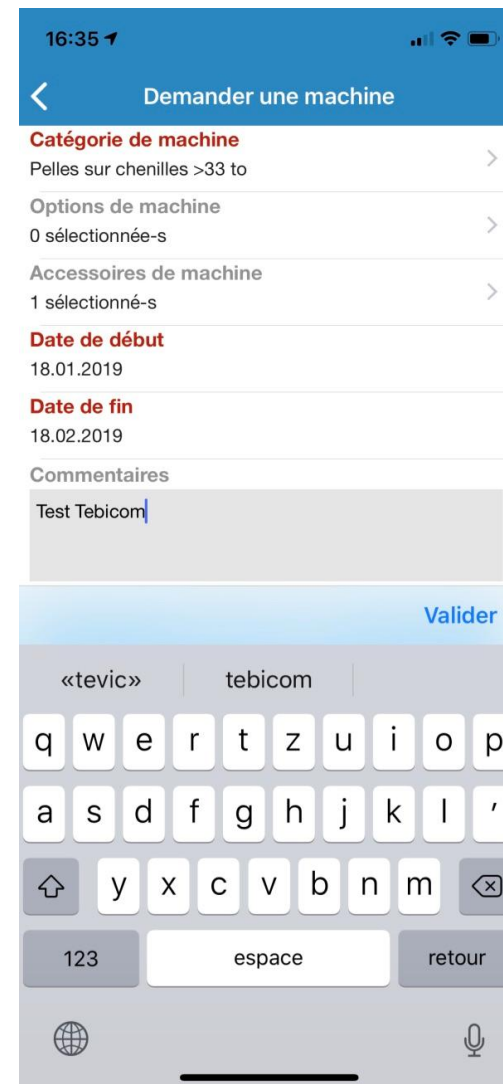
16:35

Demander une machine

Catégorie de machine
Pelles sur chenilles >33 to

Options de machine
0 sélectionnée-s

Accessoires de machine
1 sélectionné-s

Date de début
18.01.2019

Date de fin
18.02.2019

Commentaires
Test Tebicom

Valider

«tevic» tebicom

q w e r t z u i o p
a s d f g h j k l '
y x c v b n m
123 espace retour